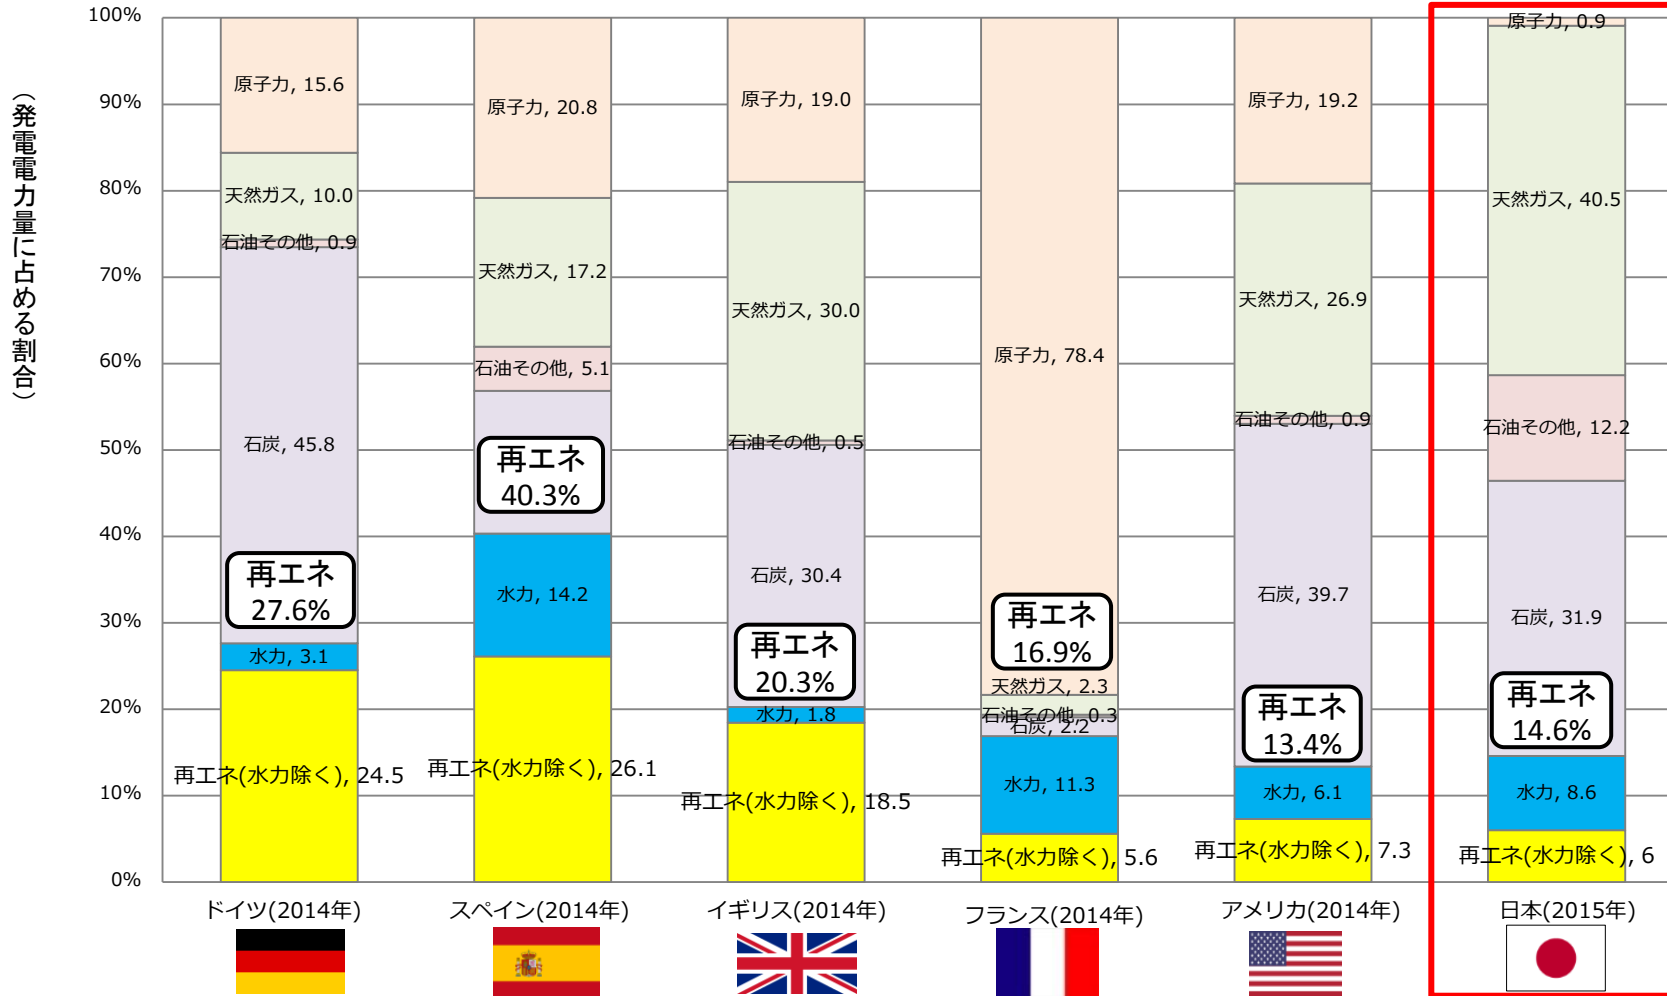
（発電電力量に占める割合）

100%
90%
80%
70%
60%
50%
40%
30%
20%
10%
0%

原子力, 15.6
天然ガス, 10.0
石油その他, 0.9
石炭, 45.8
再エネ 27.6%
水力, 3.1
再エネ(水力除く), 24.5
ドイツ(2014年)

原子力, 20.8
天然ガス, 17.2
石油その他, 5.1
再エネ 40.3%
水力, 14.2
再エネ(水力除く), 26.1
スペイン(2014年)

原子力, 19.0
天然ガス, 30.0
石油その他, 0.5
石炭, 30.4
再エネ 20.3%
水力, 1.8
再エネ(水力除く), 18.5
イギリス(2014年)

原子力, 78.4
再エネ 16.9%
天然ガス, 2.3
石油その他, 0.3
石炭, 2.2
水力, 11.3
再エネ(水力除く), 5.6
フランス(2014年)

原子力, 19.2
天然ガス, 26.9
石油その他, 0.9
石炭, 39.7
再エネ 13.4%
水力, 6.1
再エネ(水力除く), 7.3
アメリカ(2014年)

原子力, 0.9
天然ガス, 40.5
石油その他, 12.2
石炭, 31.9
再エネ 14.6%
水力, 8.6
再エネ(水力除く), 6
日本(2015年)